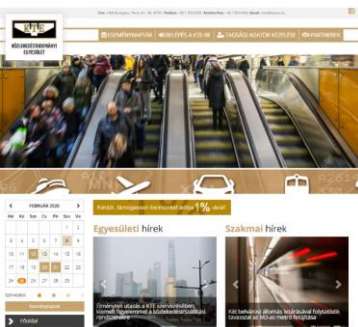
KÖZLEKEDÉSTUDOMÁNYI EGYESÜLET

ESEMÉNYNAPTÁR
BELÉPÉS A KTE-BE
TAGSÁGI ADATOK KEZELÉSE
PARTNEREK

Kérjük, támogasson bennünket adója 1% -ával!

FEBRUÁR 2020

| Hé | Ke | Sze | Csü | Pé | Szo | Va |
|---|---|---|---|---|---|---|
| | | | | | 1 | 2 |
| 3 | 4 | 5 | 6 | 7 | 8 | 9 |
| 10 | 11 | 12 | 13 | 14 | 15 | 16 |
| 17 | 18 | 19 | 20 | 21 | 22 | 23 |
| 24 | 25 | 26 | 27 | 28 | 29 | |

Egyesületi hírek

Szakmai hírek

Főoldal